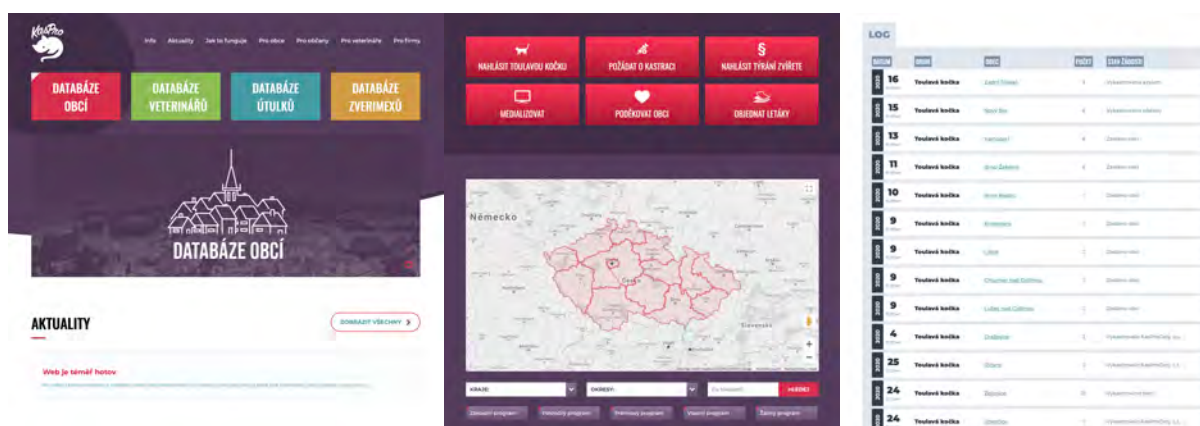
KočiPro

Info Aktuality Jak to funguje Pro obce Pro občany Pro veterináře Pro firmy

DATABÁZE OBCÍ
DATABÁZE VETERINÁŘŮ
DATABÁZE ÚTULKŮ
DATABÁZE ZVERIMEXŮ

DATABÁZE OBCÍ

AKTUALITY
ZOBRAZIT VŠECHNY

Web je téměř hotov
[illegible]

NAHLÁSIT TOULAVOU KOČKU
POŽÁDAT O KASTRACI
NAHLÁSIT TÝRÁNÍ ZVÍŘETE
MEDIALIZOVAT
PODĚKOVAT OBCI
OBJEDNAT LETÁKY

Německo
Česko
Slovensko

KRAJE
OKRESY
Zadat
HLEDAT

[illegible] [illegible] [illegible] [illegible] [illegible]

LOG

| DATUM | DRUH | OBEC | POČET | STAV ŽÁDOSTI |
|---|---|---|---|---|
| 16 | Toulavé kočka | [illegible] | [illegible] | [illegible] |
| 15 | Toulavé kočka | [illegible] | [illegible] | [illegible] |
| 13 | Toulavé kočka | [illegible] | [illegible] | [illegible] |
| 11 | Toulavé kočka | Brno-Žabovřesky | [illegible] | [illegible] |
| 10 | Toulavé kočka | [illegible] | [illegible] | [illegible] |
| 9 | Toulavé kočka | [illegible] | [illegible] | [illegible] |
| 9 | Toulavé kočka | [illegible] | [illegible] | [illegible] |
| 9 | Toulavé kočka | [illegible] | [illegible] | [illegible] |
| 9 | Toulavé kočka | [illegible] | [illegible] | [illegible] |
| 4 | Toulavé kočka | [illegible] | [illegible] | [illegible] |
| 25 | Toulavé kočka | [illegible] | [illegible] | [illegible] |
| 24 | Toulavé kočka | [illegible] | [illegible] | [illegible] |
| 24 | Toulavé kočka | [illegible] | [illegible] | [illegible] |